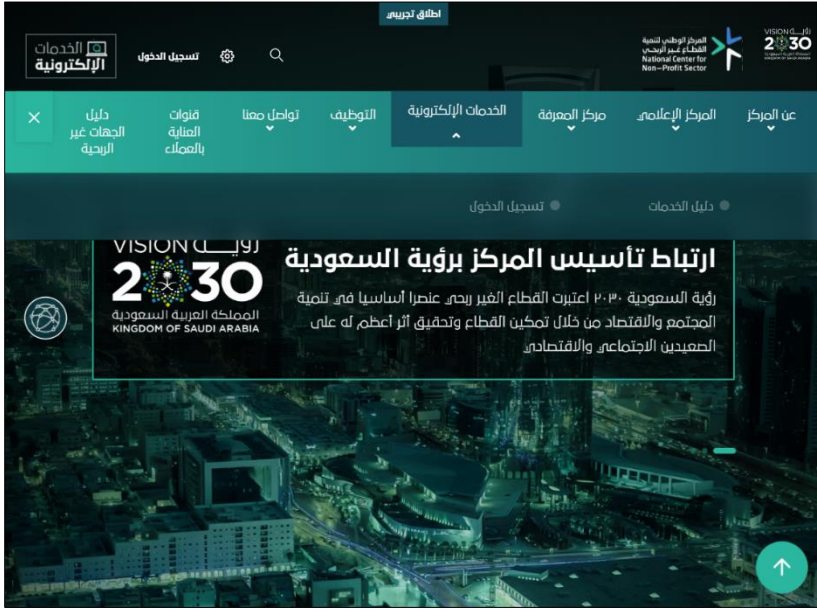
اطلاق تجريبي

VISION رؤية 2030

المركز الوطني لتنمية القطاع غير الربحي
National Center for Non-Profit Sector

تسجيل الدخول

الخدمات الإلكترونية

عن المركز
المركز الإعلامي
مركز المعرفة
الخدمات الإلكترونية
التوظيف
تواصل معنا
قنوات العناية بالعملاء
دليل الجهات غير الربحية

دليل الخدمات
تسجيل الدخول

VISION رؤية
2030
المملكة العربية السعودية
KINGDOM OF SAUDI ARABIA

ارتباط تأسيس المركز برؤية السعودية

رؤية السعودية ٢٠٣٠ اعتبرت القطاع الغير ربحي عنصرا أساسيا في تنمية المجتمع والاقتصاد من خلال تمكين القطاع وتحقيق أثر أعظم له على الصعيدين الاجتماعي والاقتصادي